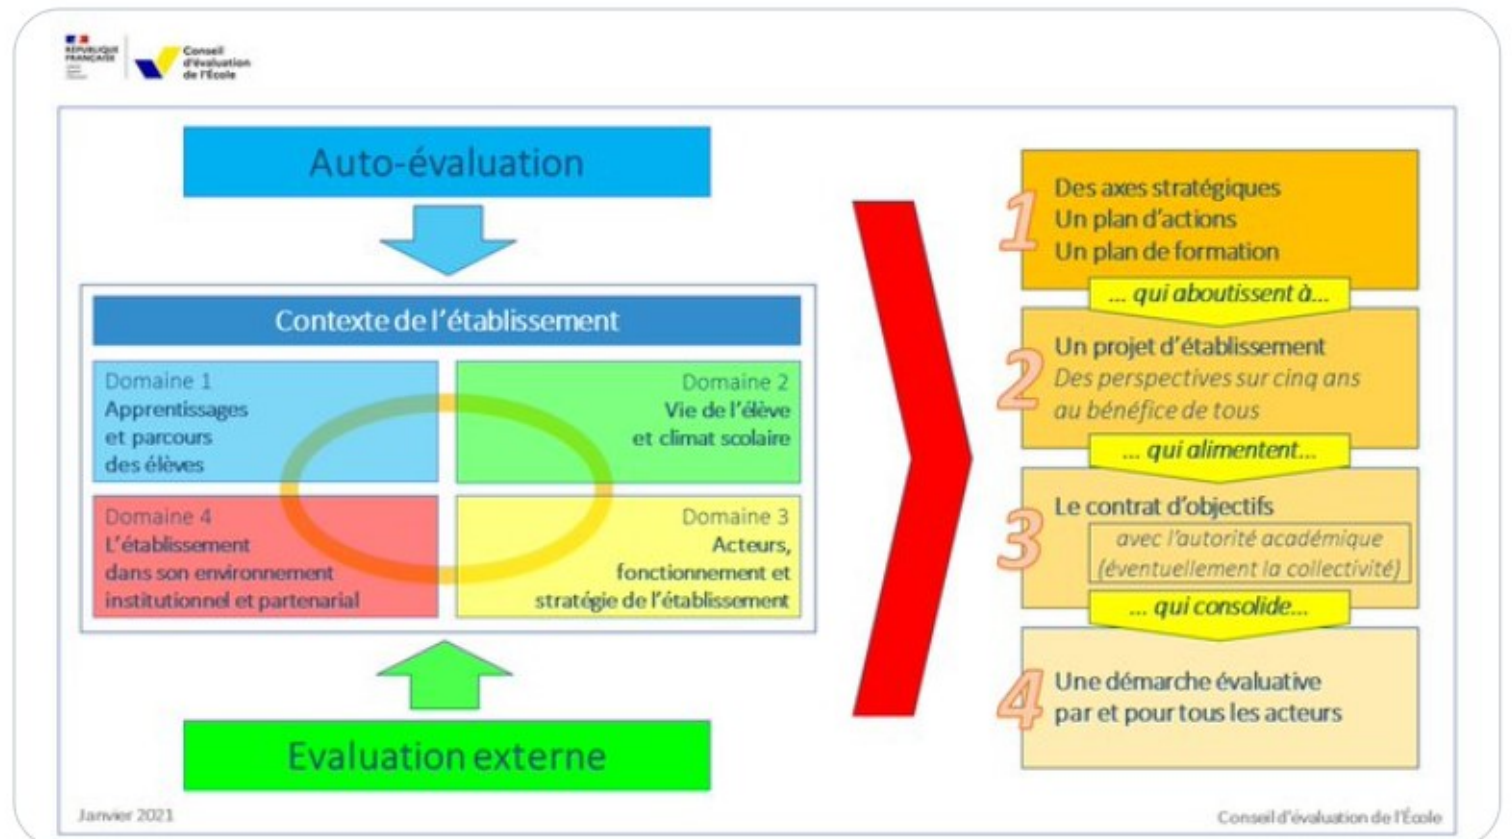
RÉPUBLIQUE FRANÇAISE

Conseil d'évaluation de l'École

Auto-évaluation

Contexte de l'établissement

Domaine 1
Apprentissages et parcours des élèves

Domaine 2
Vie de l'élève et climat scolaire

Domaine 4
L'établissement dans son environnement institutionnel et partenarial

Domaine 3
Acteurs, fonctionnement et stratégie de l'établissement

Evaluation externe

1
Des axes stratégiques
Un plan d'actions
Un plan de formation

... qui aboutissent à...

2
Un projet d'établissement
Des perspectives sur cinq ans au bénéfice de tous

... qui alimentent...

3
Le contrat d'objectifs
avec l'autorité académique (éventuellement la collectivité)

... qui consolide...

4
Une démarche évaluative par et pour tous les acteurs

Janvier 2021

Conseil d'évaluation de l'École